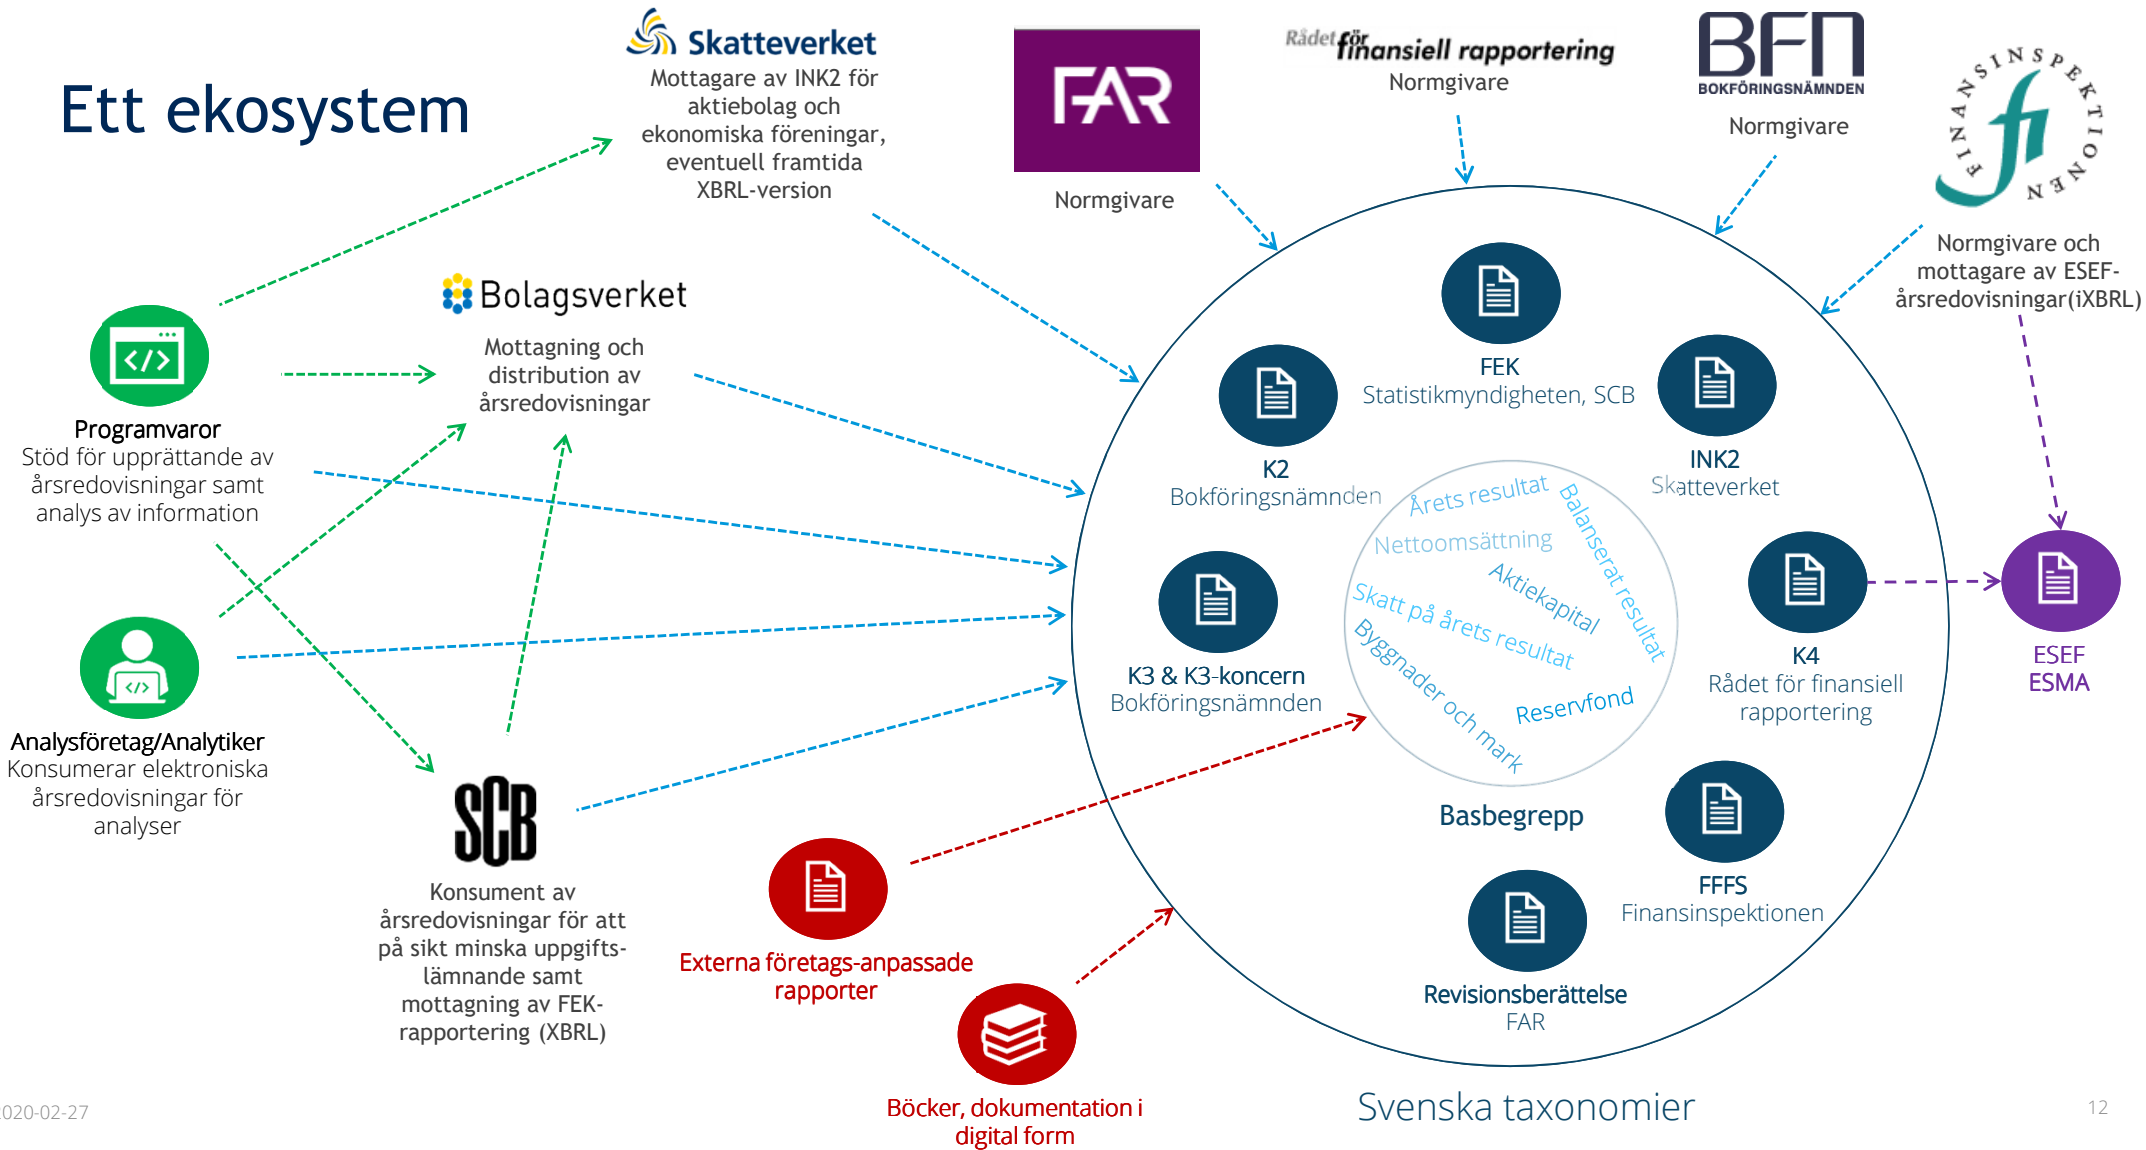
Ett ekosystem

Skatteverket
Mottagare av INK2 för aktiebolag och ekonomiska föreningar, eventuell framtida XBRL-version

FAR
Normgivare

Rådet för finansiell rapportering
Normgivare

BFN
BOKFÖRINGSNÄMNDEN
Normgivare

FINANSINSPEKTIONEN
fi
Normgivare och mottagare av ESEF-årsredovisningar(iXBRL)

Bolagsverket
Mottagning och distribution av årsredovisningar

Programvaror
Stöd för upprättande av årsredovisningar samt analys av information

Analysföretag/Analytiker
Konsumerar elektroniska årsredovisningar för analyser

SCB
Konsument av årsredovisningar för att på sikt minska uppgiftslämnande samt mottagning av FEK-rapportering (XBRL)

FEK
Statistikmyndigheten, SCB

K2
Bokföringsnämnden

INK2
Skatteverket

K3 & K3-koncern
Bokföringsnämnden

K4
Rådet för finansiell rapportering

ESEF
ESMA

Årets resultat
Balanserat resultat
Nettoomsättning
Aktiekapital
Skatt på årets resultat
Byggnader och mark
Reservfond

Basbegrepp

FFFS
Finansinspektionen

Revisionsberättelse
FAR

Externa företags-anpassade rapporter

Böcker, dokumentation i digital form

Svenska taxonomier

020-02-27

12